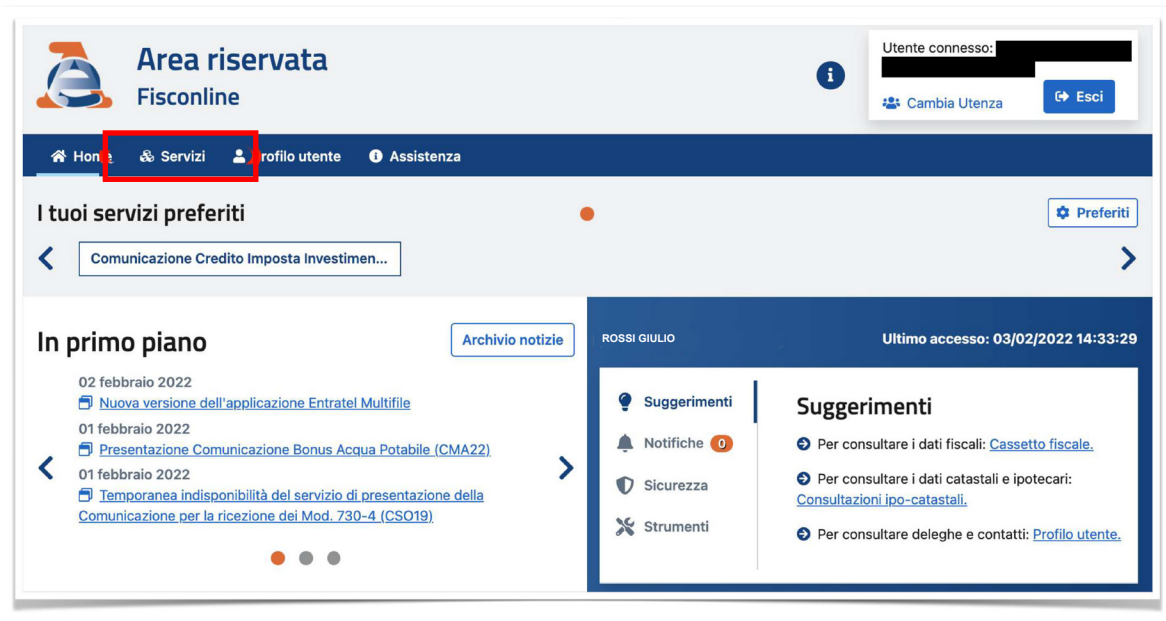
Area riservata
Fisconline

Utente connesso: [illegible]

Cambia Utenza

Esci

Home Servizi Profilo utente Assistenza

I tuoi servizi preferiti

Preferiti

Comunicazione Credito Imposta Investimen...

In primo piano

Archivio notizie

02 febbraio 2022
Nuova versione dell'applicazione Entratel Multifile
01 febbraio 2022
Presentazione Comunicazione Bonus Acqua Potabile (CMA22)
01 febbraio 2022
Temporanea indisponibilità del servizio di presentazione della Comunicazione per la ricezione dei Mod. 730-4 (CSO19)

ROSSI GIULIO

Ultimo accesso: 03/02/2022 14:33:29

Suggerimenti
Notifiche 0
Sicurezza
Strumenti

Suggerimenti

Per consultare i dati fiscali: Cassetto fiscale.

Per consultare i dati catastali e ipotecari: Consultazioni ipo-catastali.

Per consultare deleghe e contatti: Profilo utente.